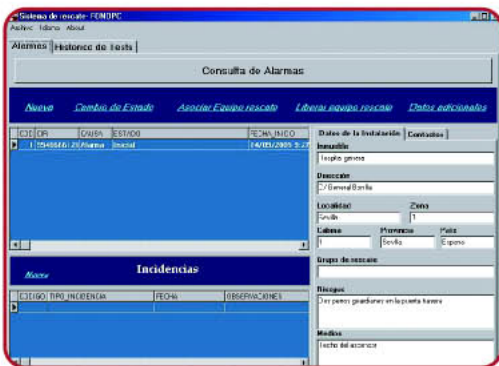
Sistema de rescate - FONDPC
Archivo Idioma About

Alarmas | Historico de Tests

Consulta de Alarmas

Nuevo  Cambio de Estado  Asociar Equipo rescate  Liberar equipo rescate  Datos adicionales

| COD | DIR | CAUSA | ESTADO | FECHA_INICIO |
|---|---|---|---|---|
| 1 | 5540846120 | Alarma | Inicial | 24/03/2005 9:27 |

Datos de la Instalación | Contactos

Inmueble
Hospital general

Dirección
C/ General Borrilla

Localidad
Sevilla

Zona
1

Calzona
1

Provincia
Sevilla

País
España

Grupo de rescate

Riesgos
Dos perros guardianes en la puerta trasera

Medios
Techo del ascensor

Nuevo

Incidencias

| CODIGO | TIPO_INCIDENCIA | FECHA | OBSERVACIONES |
|---|---|---|---|